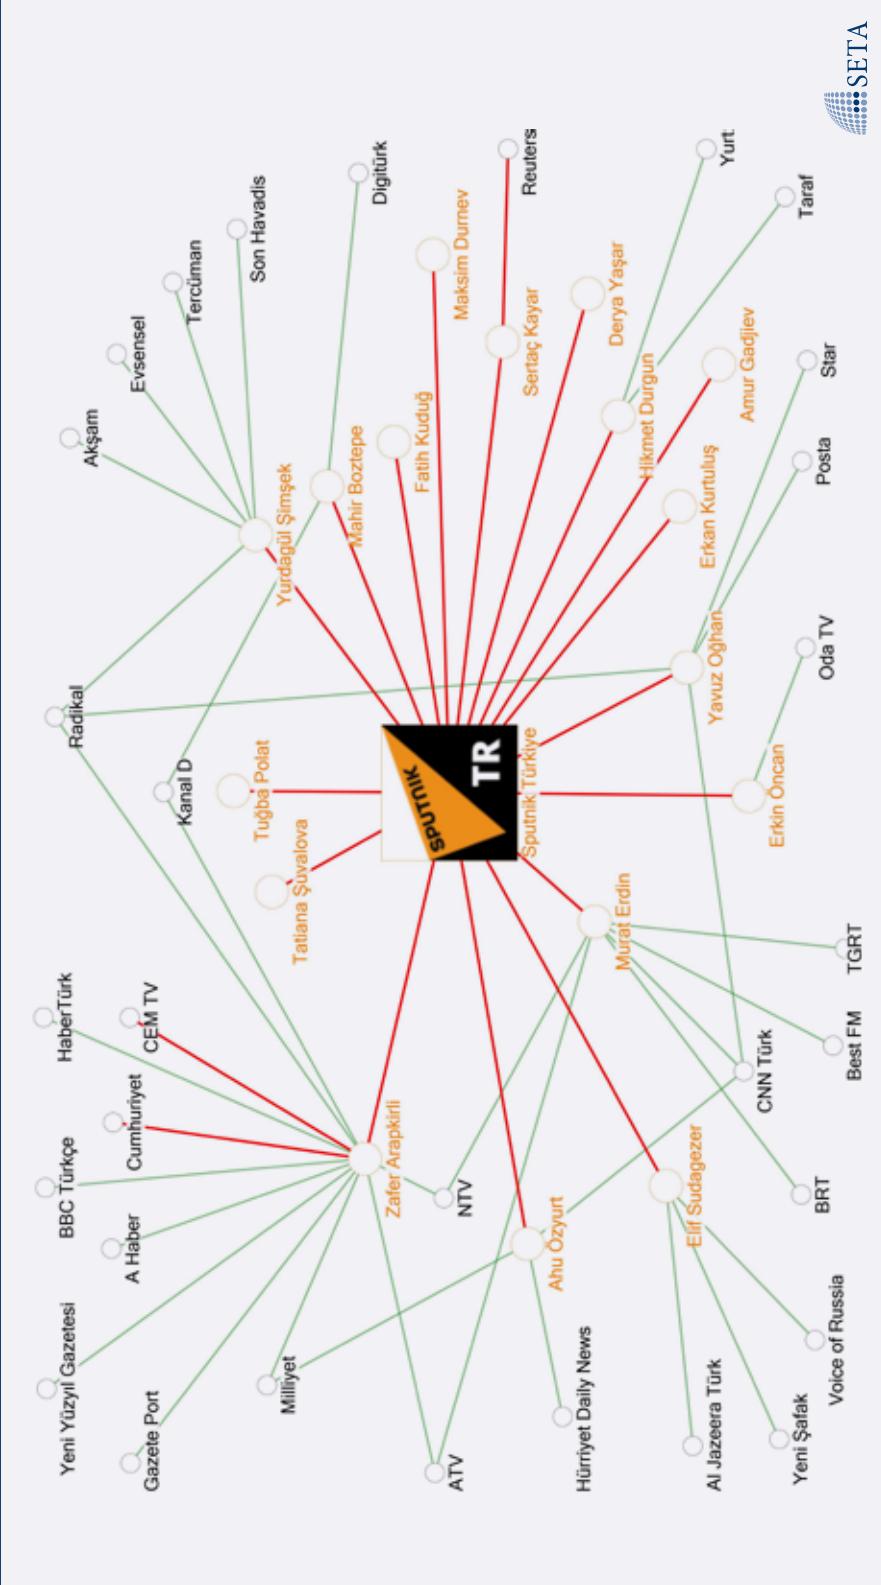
SETA

Reuters
Yurt
Taraf
Digitürk
Son Havadis
Tercüman
Evsensel
Akşam
Maksim Durnev
Sertaç Kayar
Derya Yaşar
Amur Gadjiev
Star
Hikmet Durgun
Fatih Kuduğ
Mahir Boztepe
Yurdagül Şimşek
Erkan Kurtuluş
Posta
Radikal
Yavuz Oğhan
Oda TV
Kanal D
Tuğba Polat
SPUTNIK TR
Sputnik Türkiye
Erkin Öncan
Tatiana Şuvalova
Murat Erdin
TGRT
HaberTürk
CEM TV
Best FM
Cumhuriyet
CNN Türk
Zafer Arapkirli
BBC Türkçe
NTV
BRT
A Haber
Elif Sudagezer
Ahu Özyurt
Yeni Yüzyıl Gazetesi
Milliyet
Voice of Russia
Gazete Port
Hürriyet Daily News
Al Jazeera Türk
Yeni Şafak
ATV